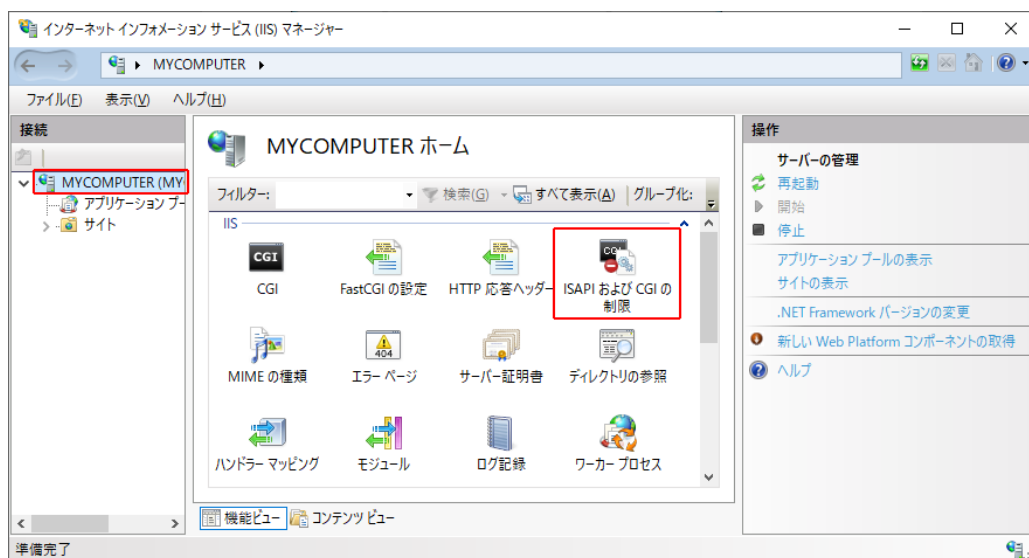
インターネット インフォメーション サービス (IIS) マネージャー

MYCOMPUTER ▸

ファイル(F) 表示(V) ヘルプ(H)

接続

MYCOMPUTER (MY
アプリケーション プ
サイト

MYCOMPUTER ホーム

フィルター: 検索(G) すべて表示(A) グループ化:

IIS

CGI
CGI

FastCGI の設定

HTTP 応答ヘッダー

ISAPI および CGI の制限

MIME の種類

404
エラー ページ

サーバー証明書

ディレクトリの参照

ハンドラー マッピング

モジュール

ログ記録

ワーカー プロセス

機能ビュー コンテンツ ビュー

操作

サーバーの管理
再起動
開始
停止
アプリケーション プールの表示
サイトの表示
.NET Framework バージョンの変更
新しい Web Platform コンポーネントの取得
ヘルプ

準備完了